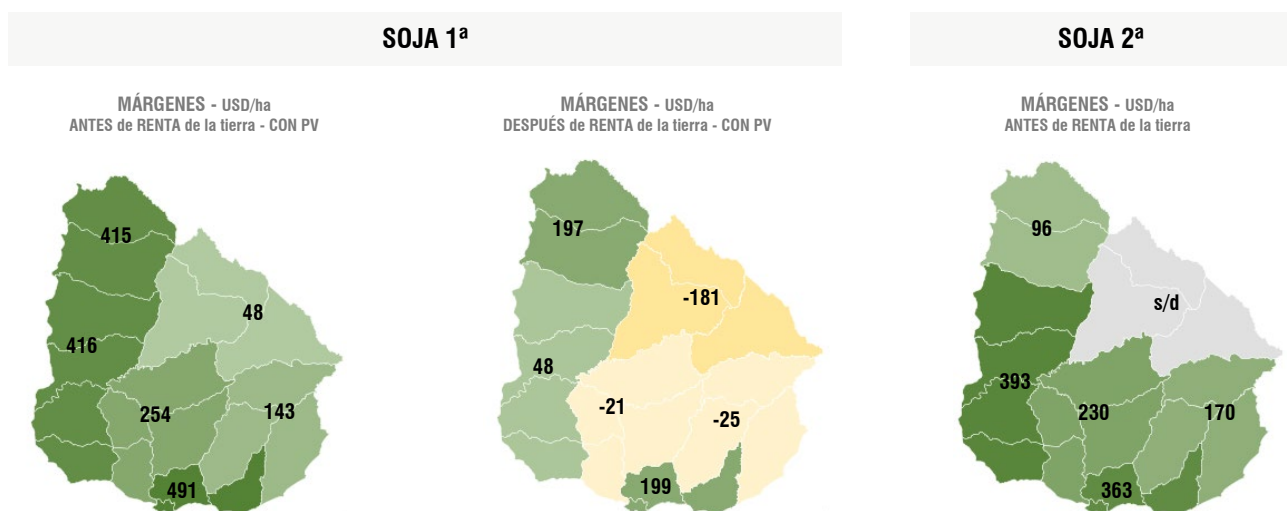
SOJA 1ª

MÁRGENES - USD/ha
ANTES de RENTA de la tierra - CON PV

415
48
416
254
143
491

MÁRGENES - USD/ha
DESPUÉS de RENTA de la tierra - CON PV

197
-181
48
-21
-25
199

SOJA 2ª

MÁRGENES - USD/ha
ANTES de RENTA de la tierra

96
s/d
393
230
170
363